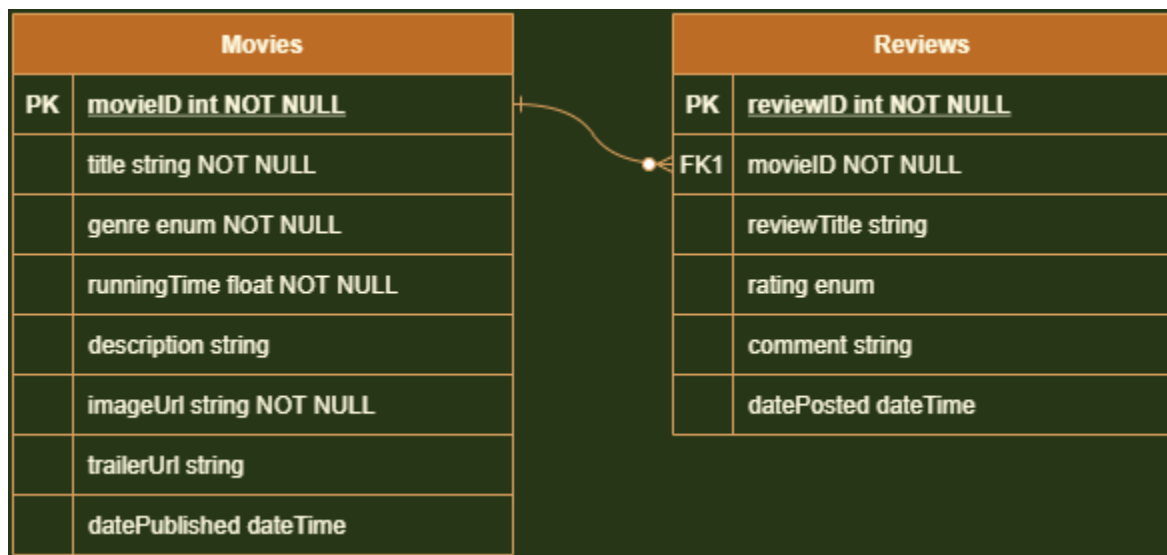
| Movies | |
|---|---|
| PK | movieID int NOT NULL |
| | title string NOT NULL |
| | genre enum NOT NULL |
| | runningTime float NOT NULL |
| | description string |
| | imageUrl string NOT NULL |
| | trailerUrl string |
| | datePublished dateTime |

| Reviews | |
|---|---|
| PK | reviewID int NOT NULL |
| FK1 | movieID NOT NULL |
| | reviewTitle string |
| | rating enum |
| | comment string |
| | datePosted dateTime |